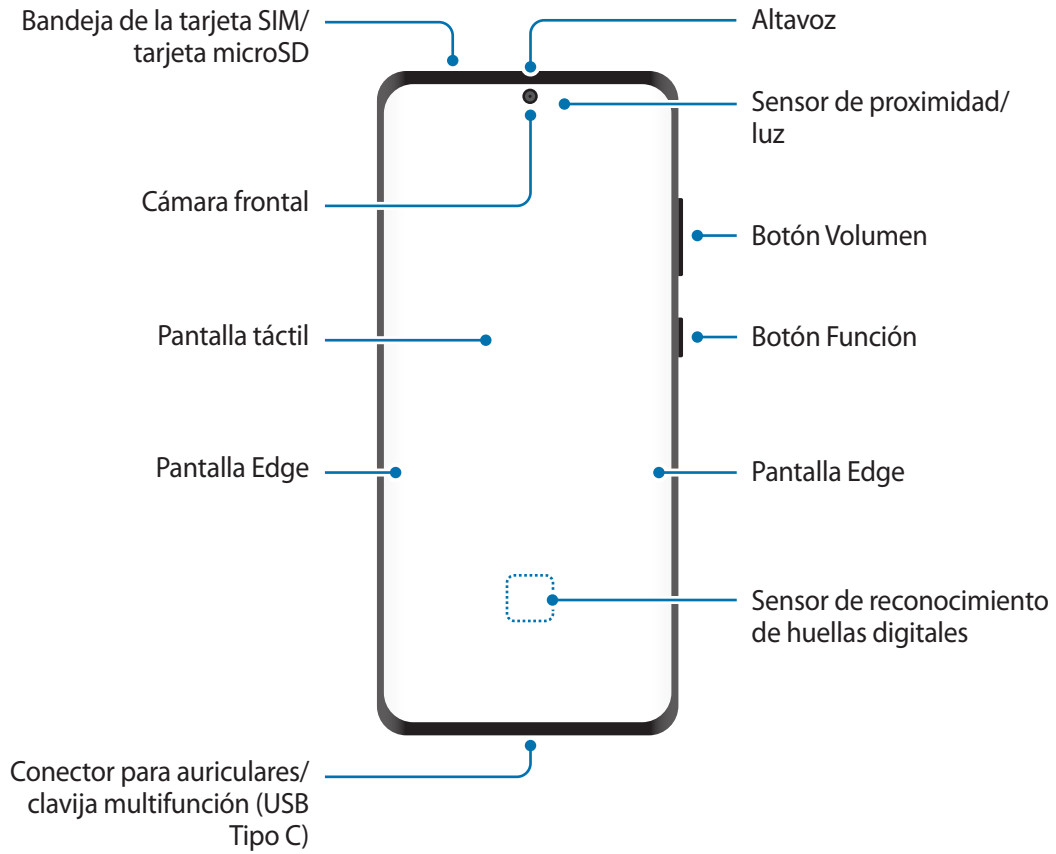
Bandeja de la tarjeta SIM/ tarjeta microSD

Altavoz

Sensor de proximidad/ luz

Cámara frontal

Botón Volumen

Pantalla táctil

Botón Función

Pantalla Edge

Pantalla Edge

Sensor de reconocimiento de huellas digitales

Conector para auriculares/ clavija multifunción (USB Tipo C)